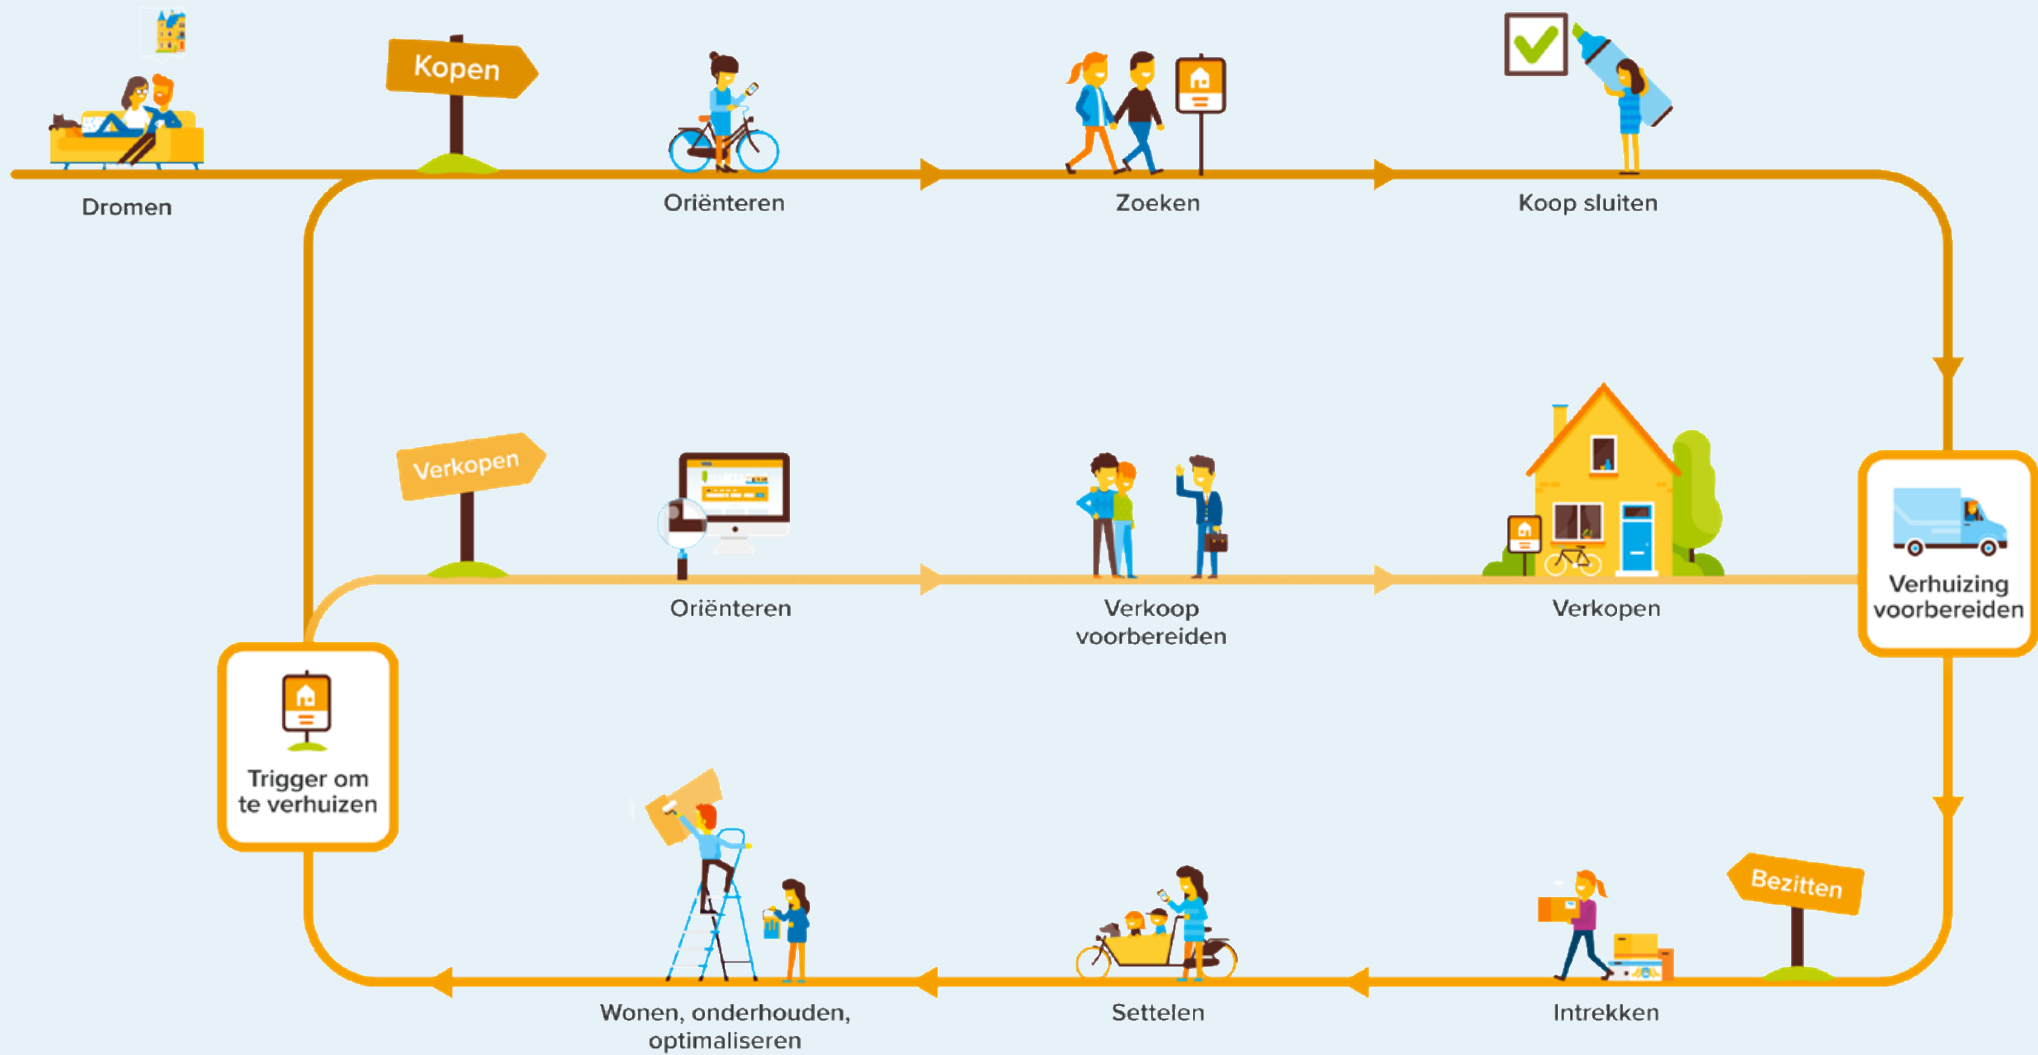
Kopen

Dromen

Oriënteren

Zoeken

Koop sluiten

Verkopen

Oriënteren

Verkoop voorbereiden

Verkopen

Verhuizing voorbereiden

Trigger om te verhuizen

Bezitten

Wonen, onderhouden, optimaliseren

Settelen

Intrekken